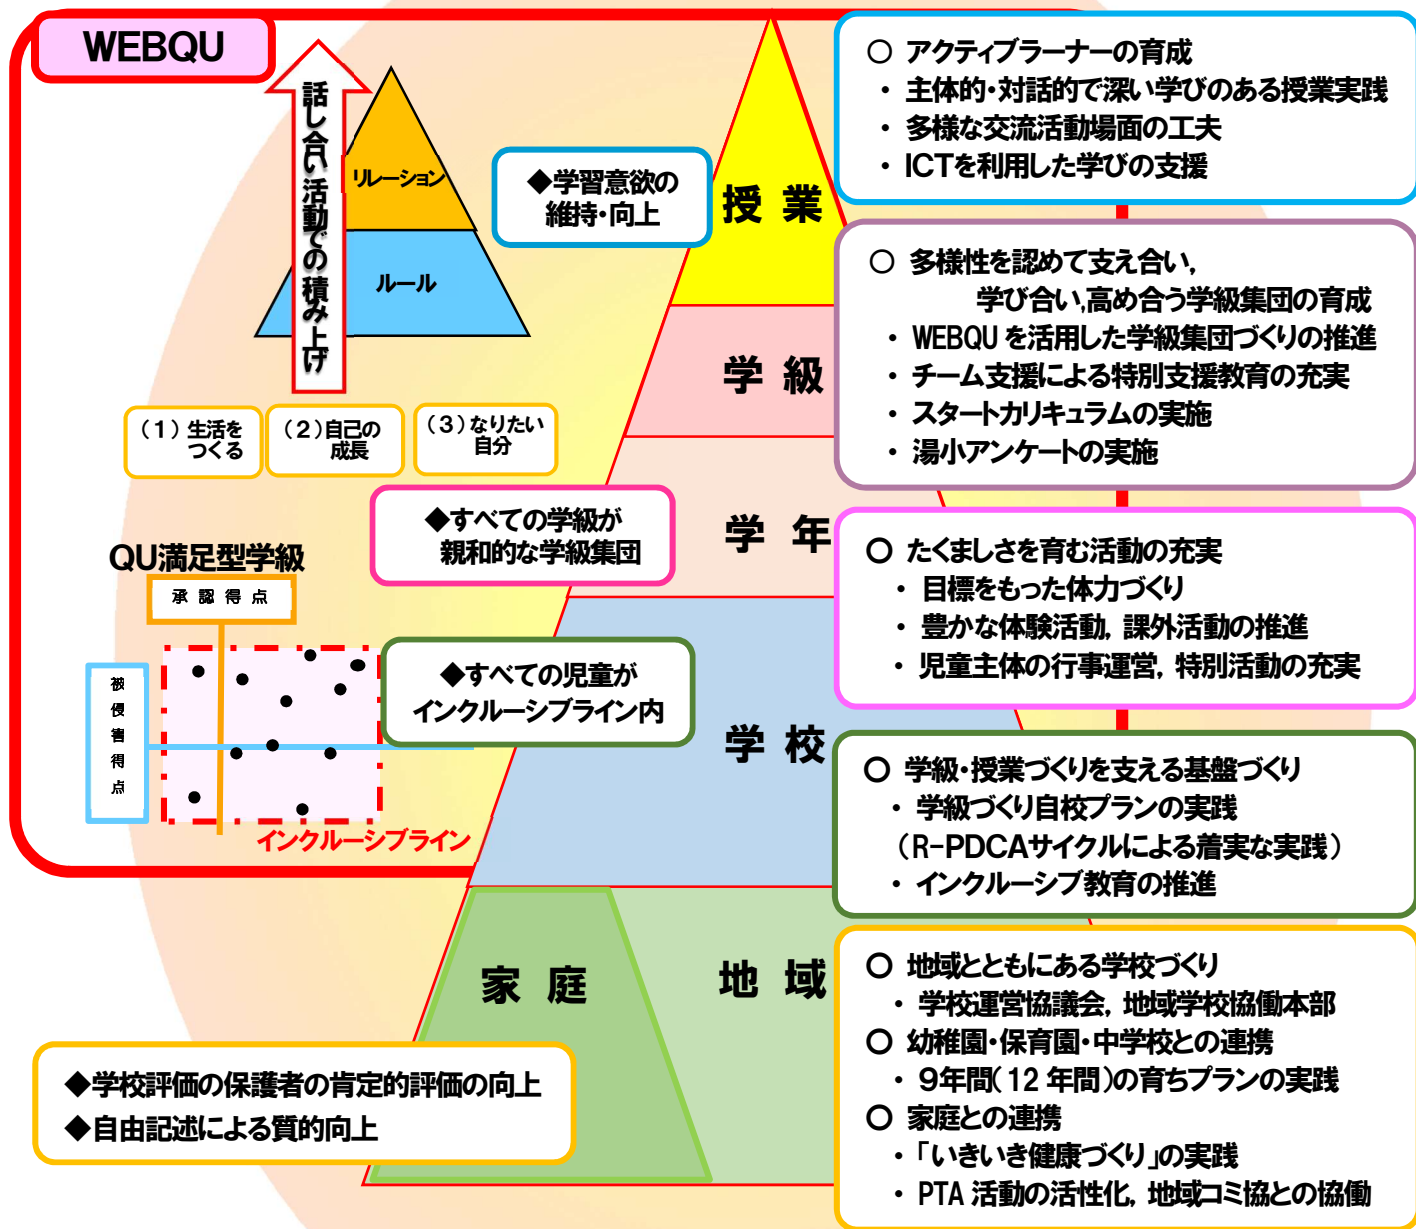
WEBQU

話し合い活動での積み上げ

リレーション

ルール

（1）生活をつくる

（2）自己の成長

（3）なりたい自分

QU満足型学級

承 認 得 点

被 侵 害 得 点

インクルーシブライン

◆学習意欲の維持・向上

◆すべての学級が親和的な学級集団

◆すべての児童がインクルーシブライン内

授 業

学 級

学 年

学 校

家 庭

地 域

◆学校評価の保護者の肯定的評価の向上
◆自由記述による質的向上

○ アクティブラーナーの育成
・ 主体的・対話的で深い学びのある授業実践
・ 多様な交流活動場面の工夫
・ ICTを利用した学びの支援

○ 多様性を認めて支え合い，学び合い,高め合う学級集団の育成
・ WEBQU を活用した学級集団づくりの推進
・ チーム支援による特別支援教育の充実
・ スタートカリキュラムの実施
・ 湯小アンケートの実施

○ たくましさを育む活動の充実
・ 目標をもった体力づくり
・ 豊かな体験活動，課外活動の推進
・ 児童主体の行事運営，特別活動の充実

○ 学級・授業づくりを支える基盤づくり
・ 学級づくり自校プランの実践
（R-PDCAサイクルによる着実な実践）
・ インクルーシブ教育の推進

○ 地域とともにある学校づくり
・ 学校運営協議会，地域学校協働本部
○ 幼稚園・保育園・中学校との連携
・ 9年間（12 年間）の育ちプランの実践
○ 家庭との連携
・「いきいき健康づくり」の実践
・ PTA 活動の活性化，地域コミ協との協働